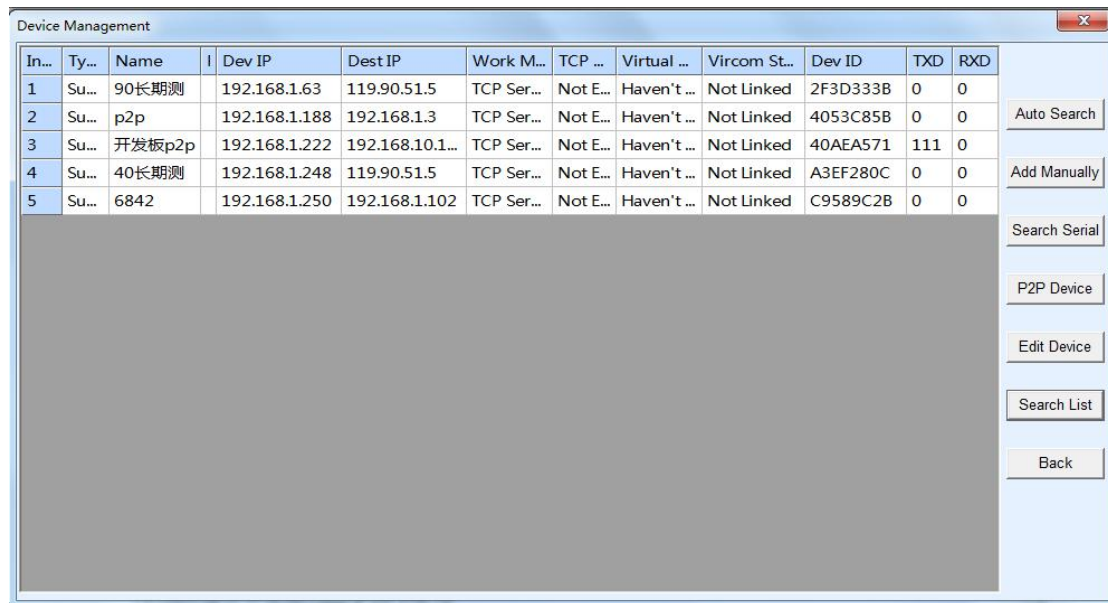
Device Management

| In... | Ty... | Name | I | Dev IP | Dest IP | Work M... | TCP ... | Virtual ... | Vircom St... | Dev ID | TXD | RXD |
|---|---|---|---|---|---|---|---|---|---|---|---|---|
| 1 | Su... | 90长期测 | | 192.168.1.63 | 119.90.51.5 | TCP Ser... | Not E... | Haven't ... | Not Linked | 2F3D333B | 0 | 0 |
| 2 | Su... | p2p | | 192.168.1.188 | 192.168.1.3 | TCP Ser... | Not E... | Haven't ... | Not Linked | 4053C85B | 0 | 0 |
| 3 | Su... | 开发板p2p | | 192.168.1.222 | 192.168.10.1... | TCP Ser... | Not E... | Haven't ... | Not Linked | 40AEA571 | 111 | 0 |
| 4 | Su... | 40长期测 | | 192.168.1.248 | 119.90.51.5 | TCP Ser... | Not E... | Haven't ... | Not Linked | A3EF280C | 0 | 0 |
| 5 | Su... | 6842 | | 192.168.1.250 | 192.168.1.102 | TCP Ser... | Not E... | Haven't ... | Not Linked | C9589C2B | 0 | 0 |

Auto Search
Add Manually
Search Serial
P2P Device
Edit Device
Search List
Back